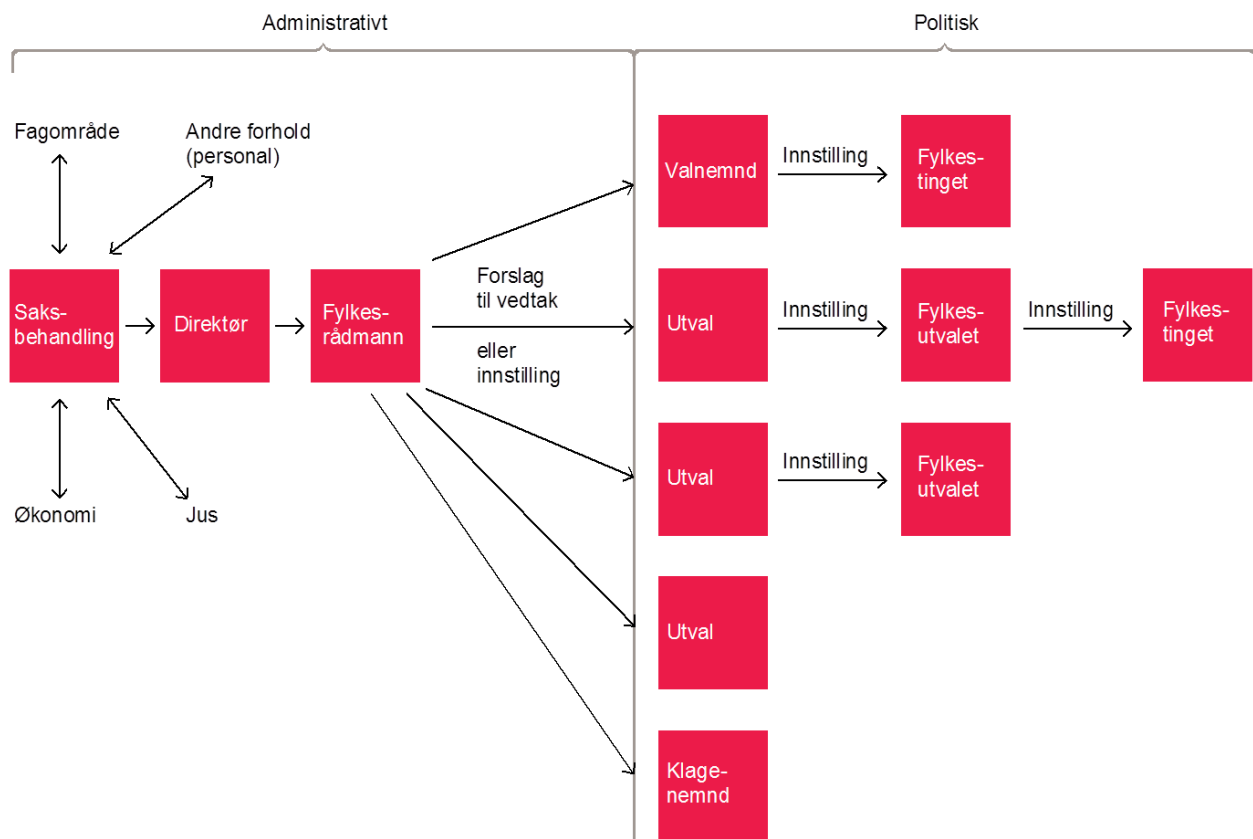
Administrativt

Politisk

Fagområde

Andre forhold (personal)

Saksbehandling

Direktør

Fylkesrådmann

Økonomi

Jus

Forslag til vedtak

eller innstilling

Valnemnd

Innstilling

Fylkestinget

Utval

Innstilling

Fylkesutvalet

Innstilling

Fylkestinget

Utval

Innstilling

Fylkesutvalet

Utval

Klagenemnd